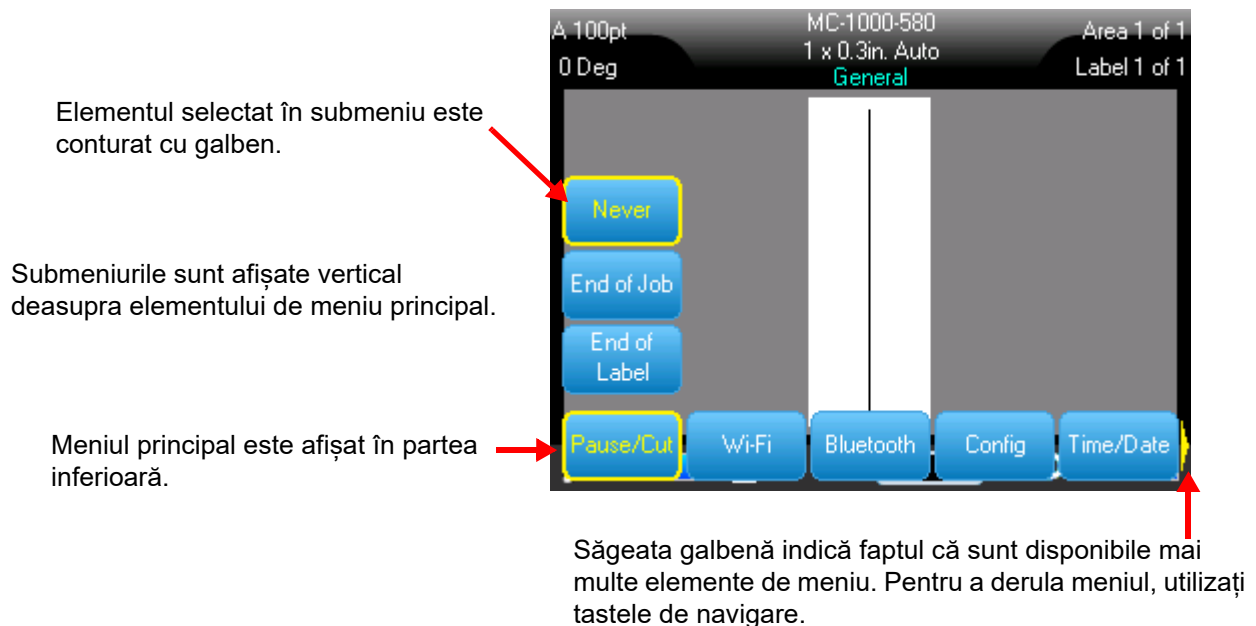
A 100pt
0 Deg

MC-1000-580
1 x 0.3in. Auto
General

Area 1 of 1
Label 1 of 1

Elementul selectat în submeniu este conturat cu galben.

Never

Submeniurile sunt afișate vertical deasupra elementului de meniu principal.

End of Job

End of Label

Meniul principal este afișat în partea inferioară.

Pause/Cut

Wi-Fi

Bluetooth

Config

Time/Date

Săgeata galbenă indică faptul că sunt disponibile mai multe elemente de meniu. Pentru a derula meniul, utilizați tastele de navigare.